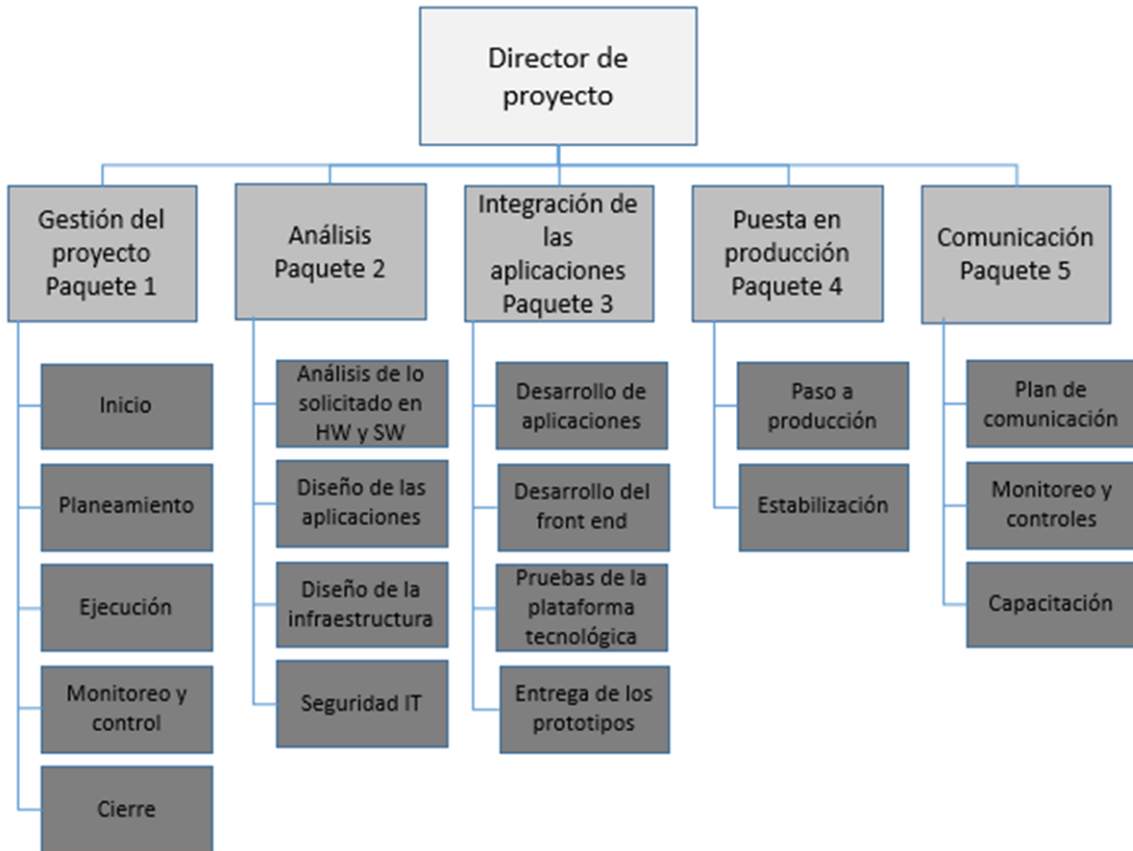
Director de proyecto

Gestión del proyecto Paquete 1

Inicio

Planeamiento

Ejecución

Monitoreo y control

Cierre

Análisis Paquete 2

Análisis de lo solicitado en HW y SW

Diseño de las aplicaciones

Diseño de la infraestructura

Seguridad IT

Integración de las aplicaciones Paquete 3

Desarrollo de aplicaciones

Desarrollo del front end

Pruebas de la plataforma tecnológica

Entrega de los prototipos

Puesta en producción Paquete 4

Paso a producción

Estabilización

Comunicación Paquete 5

Plan de comunicación

Monitoreo y controles

Capacitación